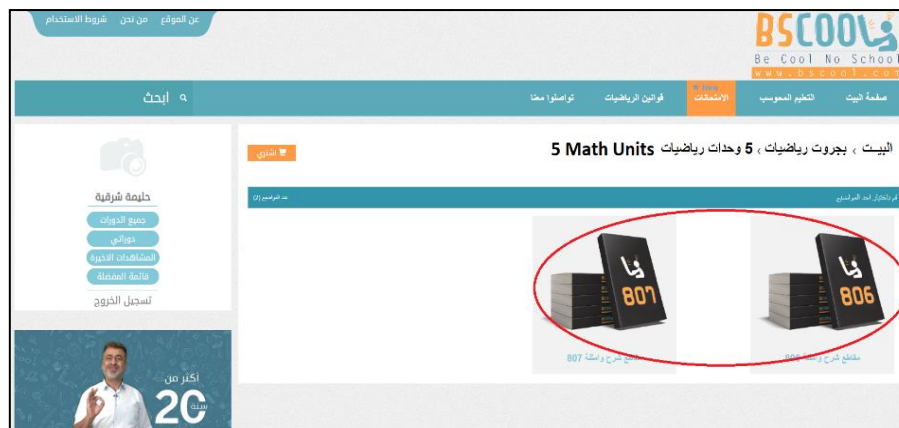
عن الموقع من نحن شروط الاستخدام

BSCOOL
Be Cool No School
www.bscool.com

صفحة البيت
التعليم المحوسب
New
الامتحانات
قوانين الرياضيات
تواصلوا معنا
ابحث

البيت › بجروت رياضيات › 5 وحدات رياضيات 5 Math Units

اشتري

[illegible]
عدد المواضيع (2)

806
807

مقطع شرح واسئلة 806
مقطع شرح واسئلة 807

حليمة شرقية
جميع الدورات
دوراتي
المشاهدات الاخيرة
قائمة المفضلة
تسجيل الخروج

أكثر من
20
سنة